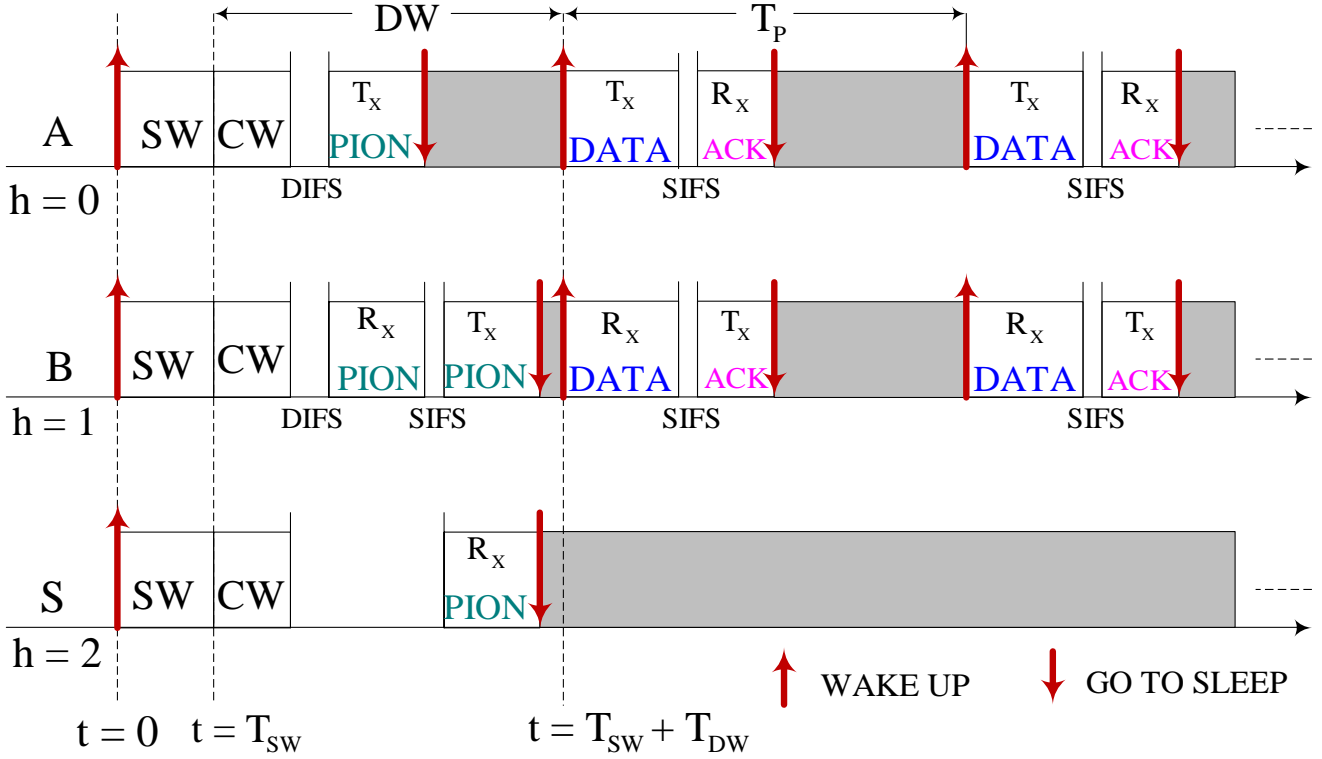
DW
$T_P$

A
h = 0
SW
CW
$T_X$
PION
DIFS
$T_X$
DATA
$R_X$
ACK
SIFS
$T_X$
DATA
$R_X$
ACK
SIFS

B
h = 1
SW
CW
$R_X$
PION
DIFS
$T_X$
PION
SIFS
$R_X$
DATA
$T_X$
ACK
SIFS
$R_X$
DATA
$T_X$
ACK
SIFS

S
h = 2
SW
CW
$R_X$
PION

WAKE UP
GO TO SLEEP

t = 0
$t = T_{SW}$
$t = T_{SW} + T_{DW}$